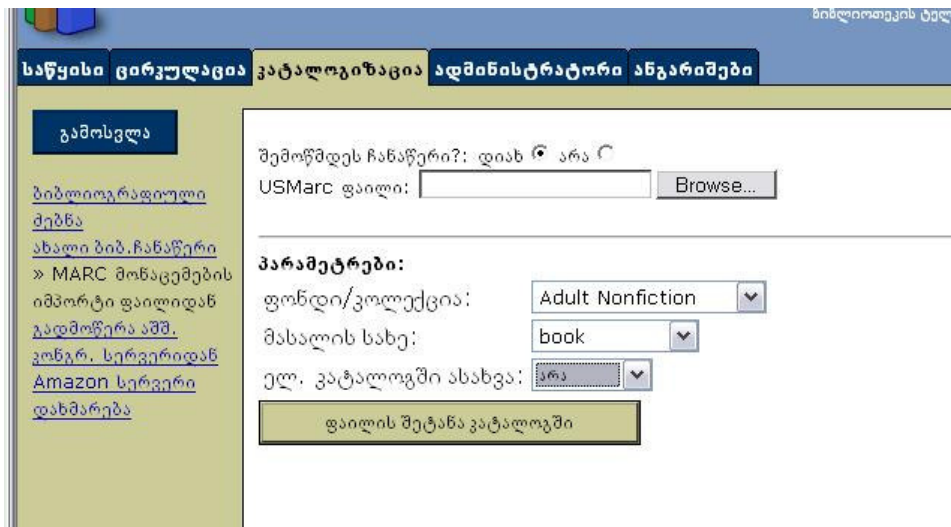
ბიბლიოთეკის ტელ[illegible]

საწყისი ცირკულაცია კატალოგიზაცია ადმინისტრატორი ანგარიშები

გამოსვლა

ბიბლიოგრაფიული ძებნა
ახალი ბიბ.ჩანაწერი
» MARC მონაცემების იმპორტი ფაილიდან
გადმოწერა აშშ. კონგრ. სერვერიდან
Amazon სერვერი
დახმარება

შემოწმდეს ჩანაწერი?: დიახ არა
USMarc ფაილი: Browse...

პარამეტრები:
ფონდი/კოლექცია: Adult Nonfiction
მასალის სახე: book
ელ. კატალოგში ასახვა: არა
ფაილის შეტანა კატალოგში